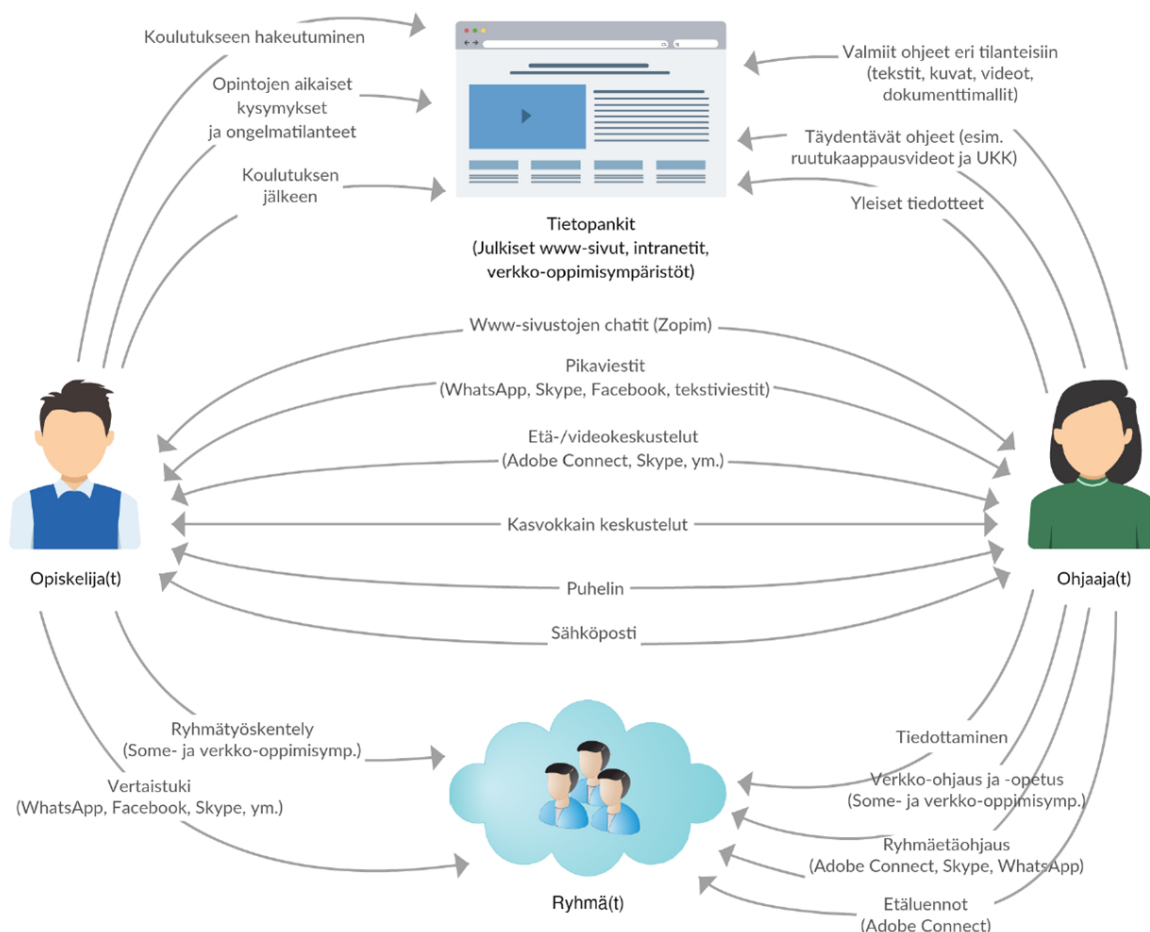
Koulutukseen hakeutuminen

Opintojen aikaiset kysymykset ja ongelmatilanteet

Koulutuksen jälkeen

Tietopankit
(Julkiset www-sivut, intranetit, verkko-oppimisympäristöt)

Valmiit ohjeet eri tilanteisiin (tekstit, kuvat, videot, dokumenttimallit)

Täydentävät ohjeet (esim. ruutukaappausvideot ja UKK)

Yleiset tiedotteet

Www-sivustojen chatit (Zopim)

Pikaviestit
(WhatsApp, Skype, Facebook, tekstiviestit)

Etä-/videokeskustelut
(Adobe Connect, Skype, ym.)

Kasvokkain keskustelut

Puhelin

Sähköposti

Opiskelija(t)

Ohjaaja(t)

Ryhmätyöskentely
(Some- ja verkko-oppimisymp.)

Vertaistuki
(WhatsApp, Facebook, Skype, ym.)

Ryhmä(t)

Tiedottaminen

Verkko-ohjaus ja -opetus
(Some- ja verkko-oppimisymp.)

Ryhmäetäohjaus
(Adobe Connect, Skype, WhatsApp)

Etäluennot
(Adobe Connect)